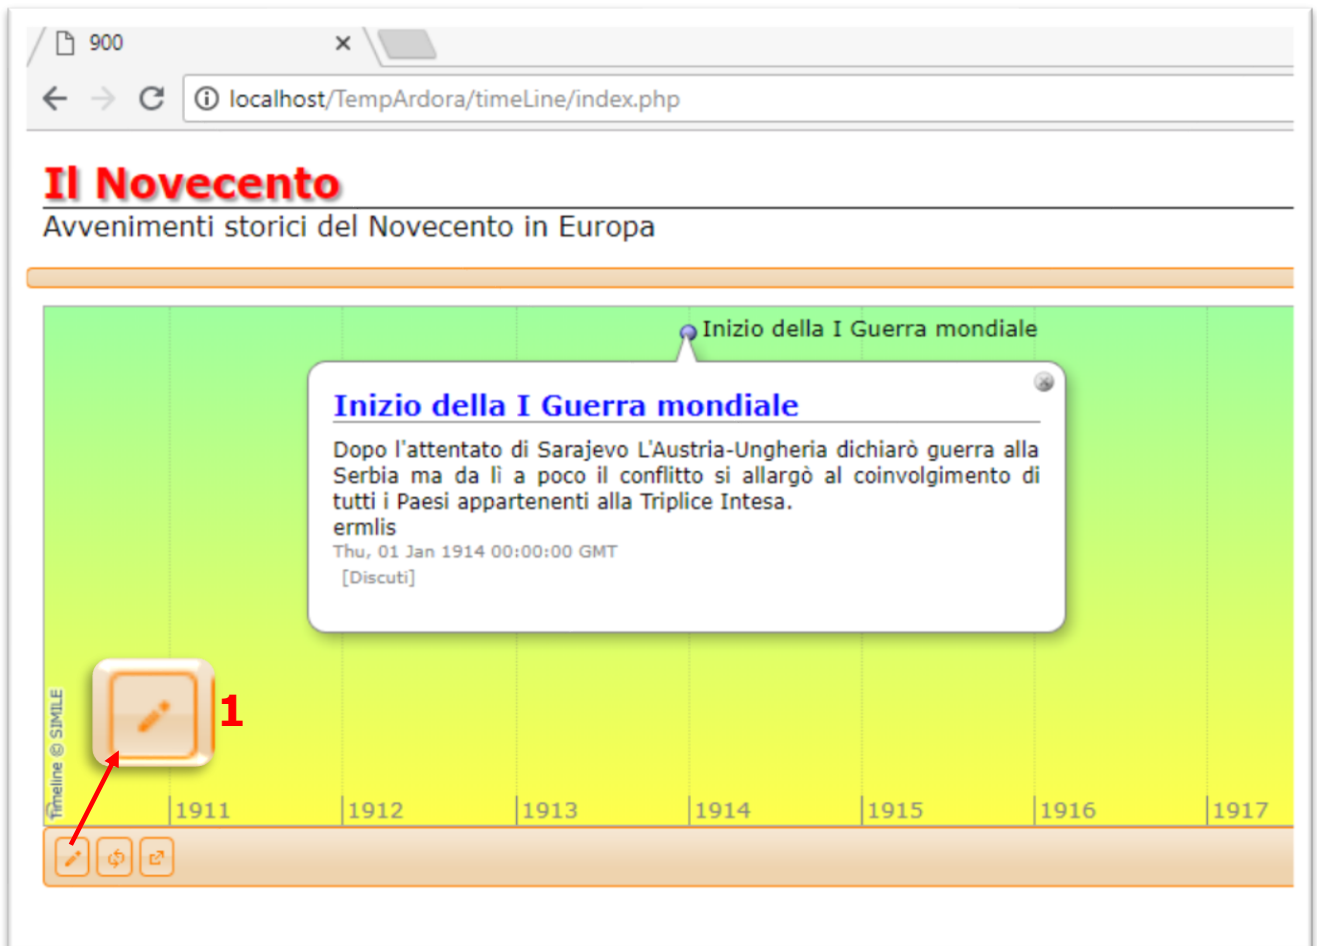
900

localhost/TempArdora/timeLine/index.php

Il Novecento

Avvenimenti storici del Novecento in Europa

Inizio della I Guerra mondiale

Inizio della I Guerra mondiale

Dopo l'attentato di Sarajevo L'Austria-Ungheria dichiarò guerra alla Serbia ma da lì a poco il conflitto si allargò al coinvolgimento di tutti i Paesi appartenenti alla Triplice Intesa.
ermlis
Thu, 01 Jan 1914 00:00:00 GMT
[Discuti]

1

Timeline © SIMILE

1911 1912 1913 1914 1915 1916 1917